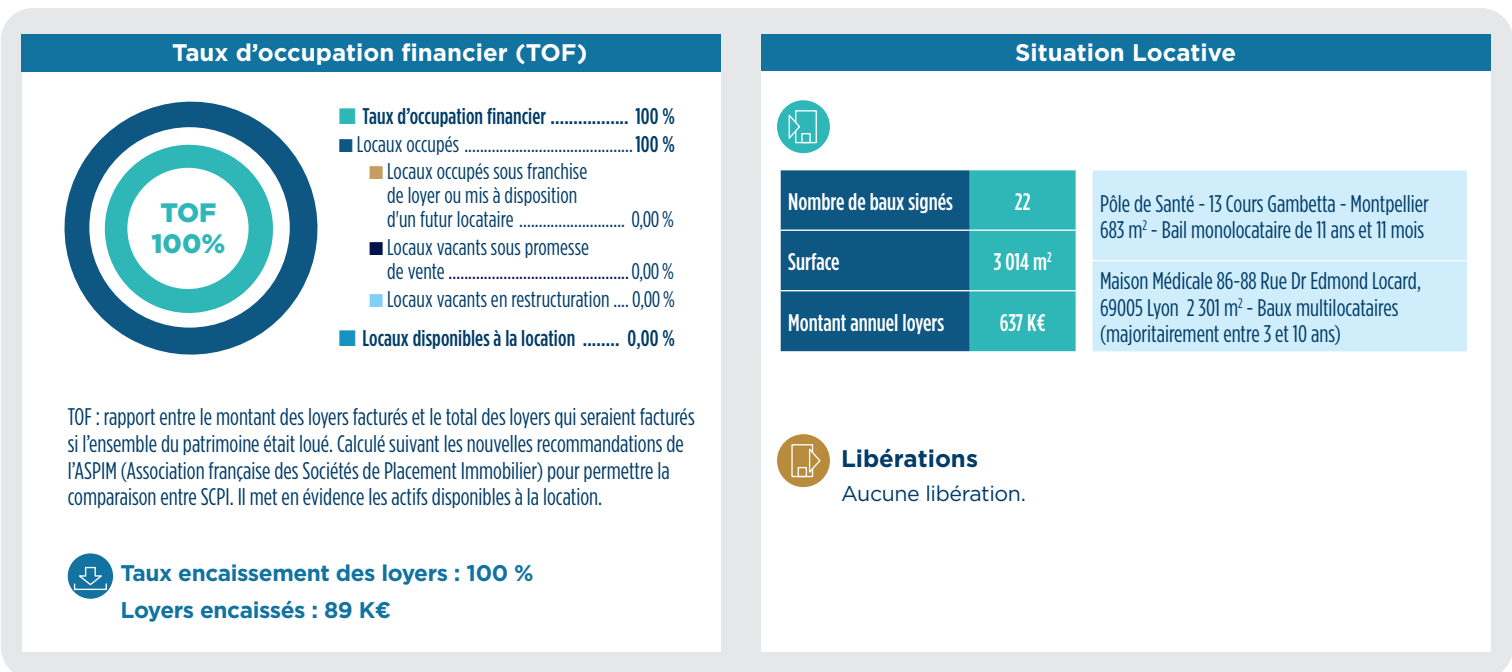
Taux d’occupation financier (TOF)

TOF
100%

Taux d’occupation financier ................. 100 %
Locaux occupés ........................................... 100 %
Locaux occupés sous franchise de loyer ou mis à disposition d'un futur locataire .......................... 0,00 %
Locaux vacants sous promesse de vente ............................................. 0,00 %
Locaux vacants en restructuration .... 0,00 %
Locaux disponibles à la location ........ 0,00 %

TOF : rapport entre le montant des loyers facturés et le total des loyers qui seraient facturés si l’ensemble du patrimoine était loué. Calculé suivant les nouvelles recommandations de l’ASPIM (Association française des Sociétés de Placement Immobilier) pour permettre la comparaison entre SCPI. Il met en évidence les actifs disponibles à la location.

Taux encaissement des loyers : 100 %
Loyers encaissés : 89 K€

Situation Locative

| Nombre de baux signés | 22 |
|---|---|
| Surface | 3 014 m$^2$ |
| Montant annuel loyers | 637 K€ |

Pôle de Santé - 13 Cours Gambetta - Montpellier 683 m$^2$ - Bail monolocataire de 11 ans et 11 mois

Maison Médicale 86-88 Rue Dr Edmond Locard, 69005 Lyon 2 301 m$^2$ - Baux multilocataires (majoritairement entre 3 et 10 ans)

Libérations
Aucune libération.